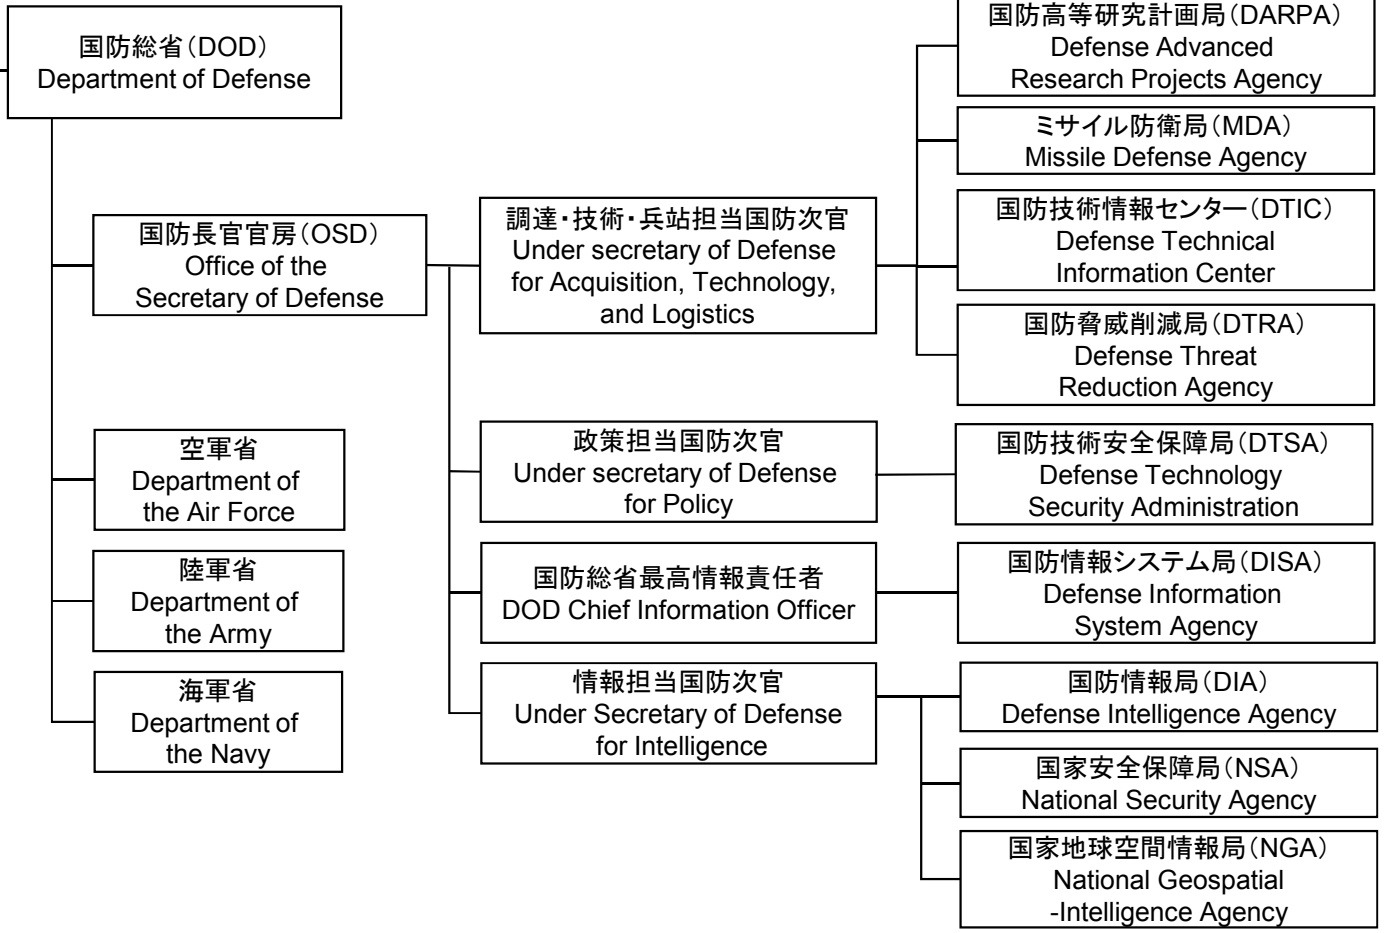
国防総省（DOD）
Department of Defense

国防長官官房（OSD）
Office of the Secretary of Defense

空軍省
Department of the Air Force

陸軍省
Department of the Army

海軍省
Department of the Navy

調達・技術・兵站担当国防次官
Under secretary of Defense for Acquisition, Technology, and Logistics

政策担当国防次官
Under secretary of Defense for Policy

国防総省最高情報責任者
DOD Chief Information Officer

情報担当国防次官
Under Secretary of Defense for Intelligence

国防高等研究計画局（DARPA）
Defense Advanced Research Projects Agency

ミサイル防衛局（MDA）
Missile Defense Agency

国防技術情報センター（DTIC）
Defense Technical Information Center

国防脅威削減局（DTRA）
Defense Threat Reduction Agency

国防技術安全保障局（DTSA）
Defense Technology Security Administration

国防情報システム局（DISA）
Defense Information System Agency

国防情報局（DIA）
Defense Intelligence Agency

国家安全保障局（NSA）
National Security Agency

国家地球空間情報局（NGA）
National Geospatial -Intelligence Agency